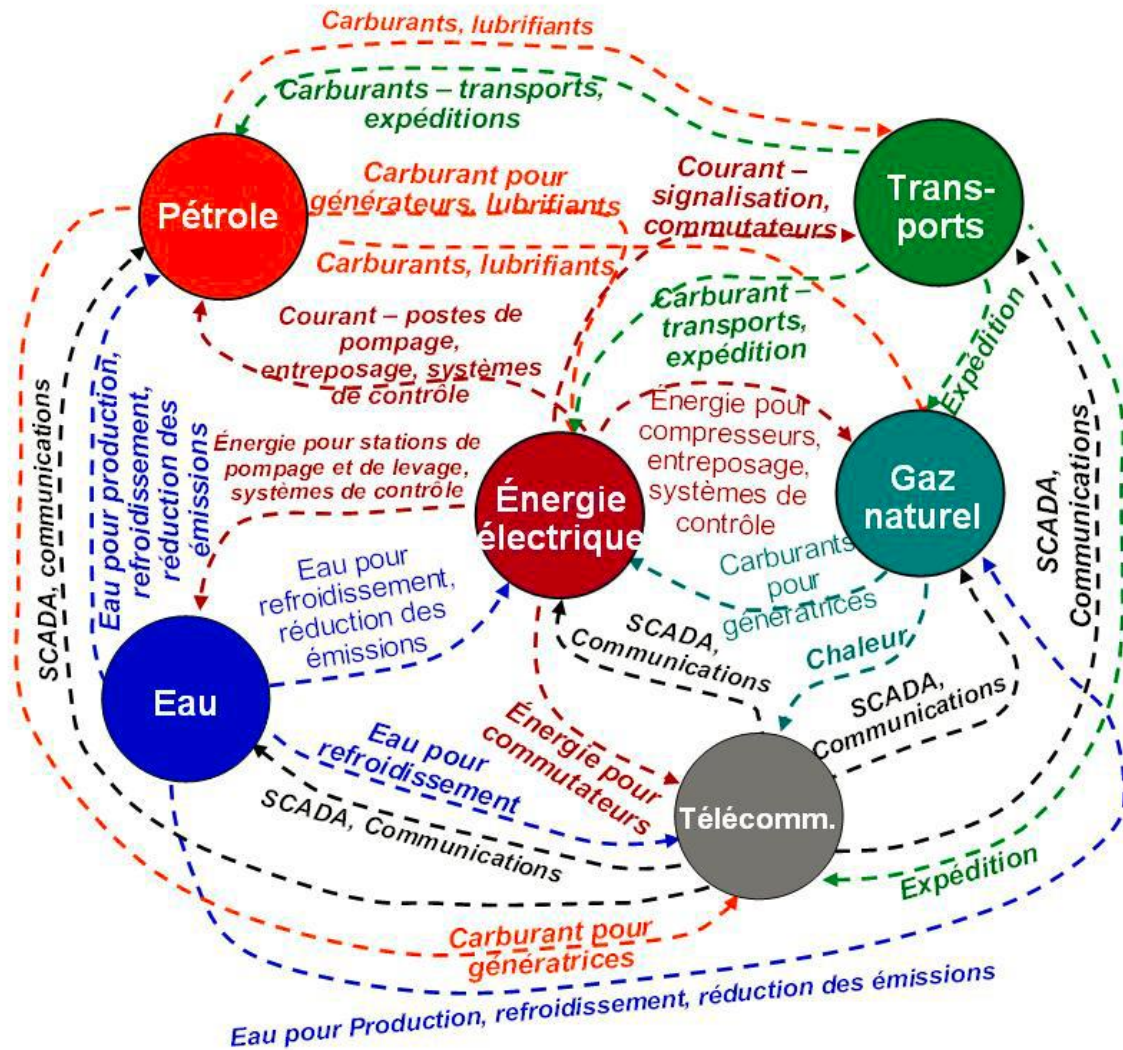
Carburants, lubrifiants

Carburants – transports, expéditions

Pétrole

Trans-ports

Carburant pour générateurs, lubrifiants

Courant – signalisation, commutateurs

Carburants, lubrifiants

Carburant – transports, expédition

Courant – postes de pompage, entreposage, systèmes de contrôle

Expédition

Eau pour production, refroidissement, réduction des émissions

SCADA, communications

Énergie pour compresseurs, entreposage, systèmes de contrôle

Énergie pour stations de pompage et de levage, systèmes de contrôle

Énergie électrique

Gaz naturel

SCADA, Communications

Eau pour refroidissement, réduction des émissions

Carburants pour génératrices

SCADA, Communications

Chaleur

Eau

SCADA, Communications

Énergie pour commutateurs

Eau pour refroidissement

SCADA, Communications

Télécomm.

Expédition

Carburant pour génératrices

Eau pour Production, refroidissement, réduction des émissions